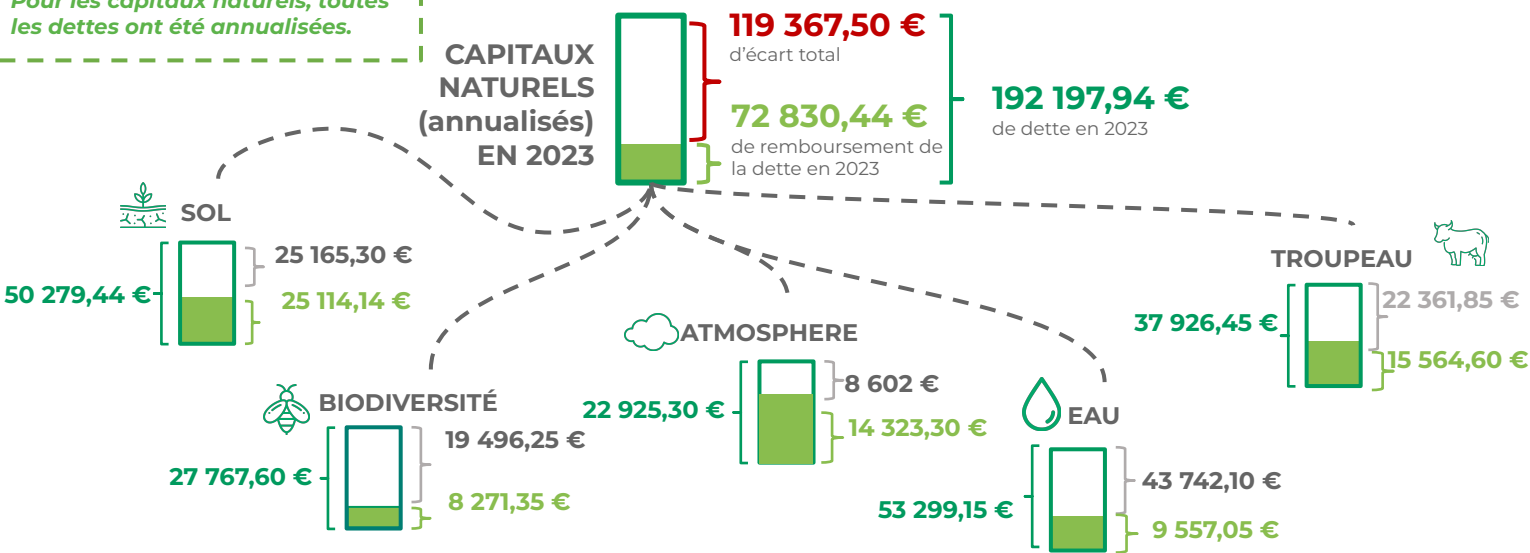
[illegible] les dettes ont été annualisées.

CAPITAUX NATURELS (annualisés) EN 2023

119 367,50 €
d'écart total

72 830,44 €
de remboursement de la dette en 2023

192 197,94 €
de dette en 2023

SOL
50 279,44 €
25 165,30 €
25 114,14 €

BIODIVERSITÉ
27 767,60 €
19 496,25 €
8 271,35 €

ATMOSPHERE
22 925,30 €
8 602 €
14 323,30 €

EAU
53 299,15 €
43 742,10 €
9 557,05 €

TROUPEAU
37 926,45 €
22 361,85 €
15 564,60 €